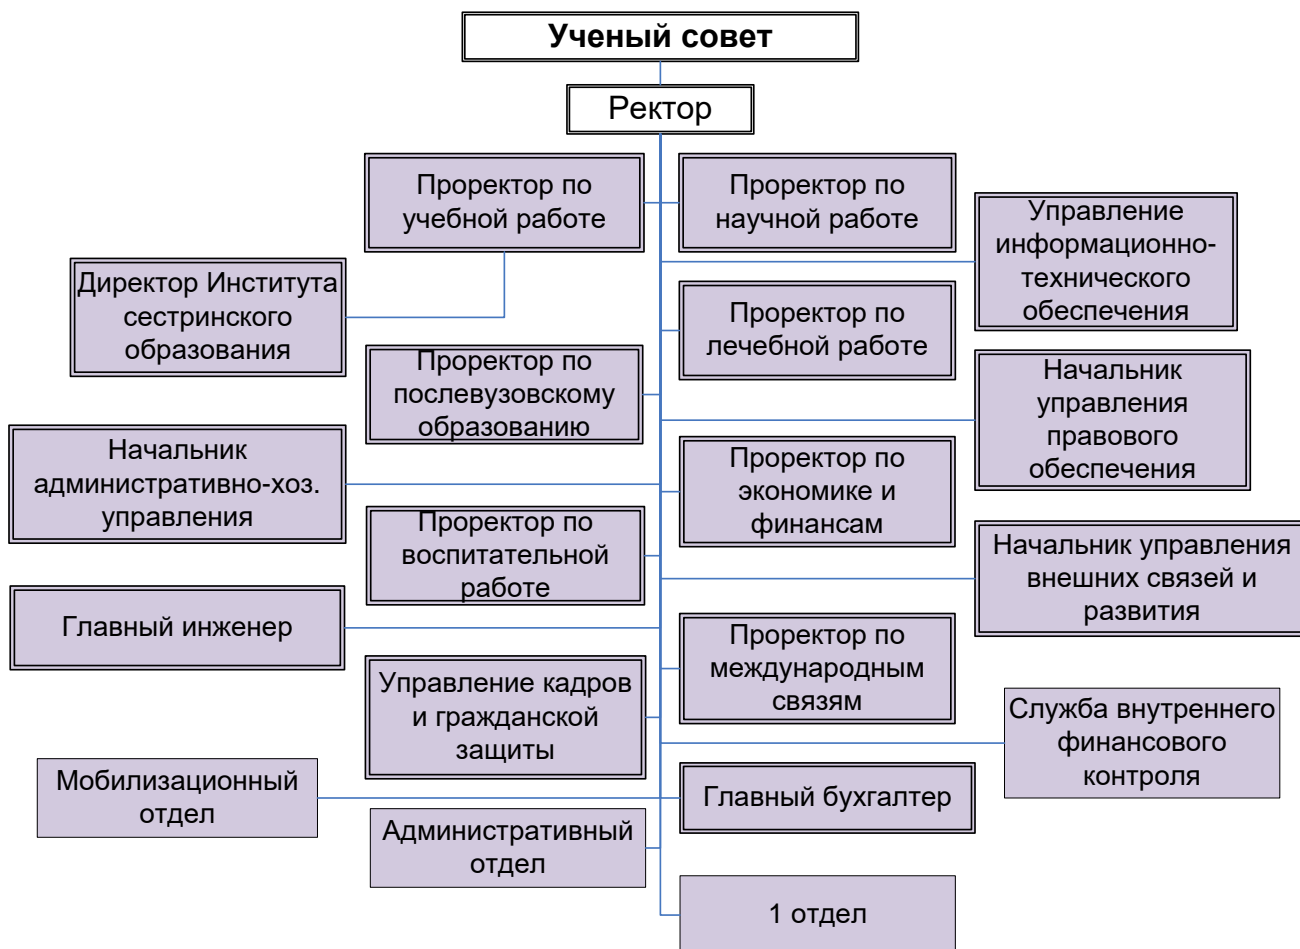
Ученый совет

Ректор

Проректор по учебной работе

Проректор по научной работе

Управление информационно-технического обеспечения

Директор Института сестринского образования

Проректор по лечебной работе

Проректор по послевузовскому образованию

Начальник управления правового обеспечения

Начальник административно-хоз. управления

Проректор по экономике и финансам

Проректор по воспитательной работе

Начальник управления внешних связей и развития

Главный инженер

Проректор по международным связям

Управление кадров и гражданской защиты

Служба внутреннего финансового контроля

Мобилизационный отдел

Главный бухгалтер

Административный отдел

1 отдел